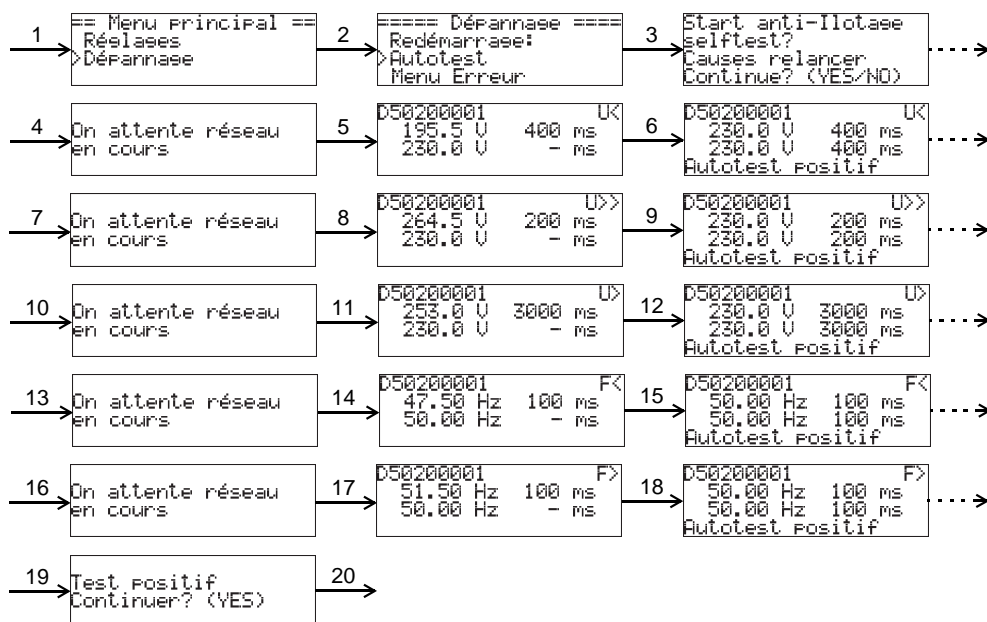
1
== Menu principal ==
Réglages
>Dépannage

2
===== Dépannage ====
Redémarrage:
>Autotest
Menu Erreur

3
Start anti-Ilotage
selftest?
Causes relancer
Continue? (YES/NO)

4
On attente réseau
en cours

5
D50200001 U<
195.5 V 400 ms
230.0 V - ms

6
D50200001 U<
230.0 V 400 ms
230.0 V 400 ms
Autotest positif

7
On attente réseau
en cours

8
D50200001 U>>
264.5 V 200 ms
230.0 V - ms

9
D50200001 U>>
230.0 V 200 ms
230.0 V 200 ms
Autotest positif

10
On attente réseau
en cours

11
D50200001 U>
253.0 V 3000 ms
230.0 V - ms

12
D50200001 U>
230.0 V 3000 ms
230.0 V 3000 ms
Autotest positif

13
On attente réseau
en cours

14
D50200001 F<
47.50 Hz 100 ms
50.00 Hz - ms

15
D50200001 F<
50.00 Hz 100 ms
50.00 Hz 100 ms
Autotest positif

16
On attente réseau
en cours

17
D50200001 F>
51.50 Hz 100 ms
50.00 Hz - ms

18
D50200001 F>
50.00 Hz 100 ms
50.00 Hz 100 ms
Autotest positif

19
Test positif
Continuer? (YES)

20